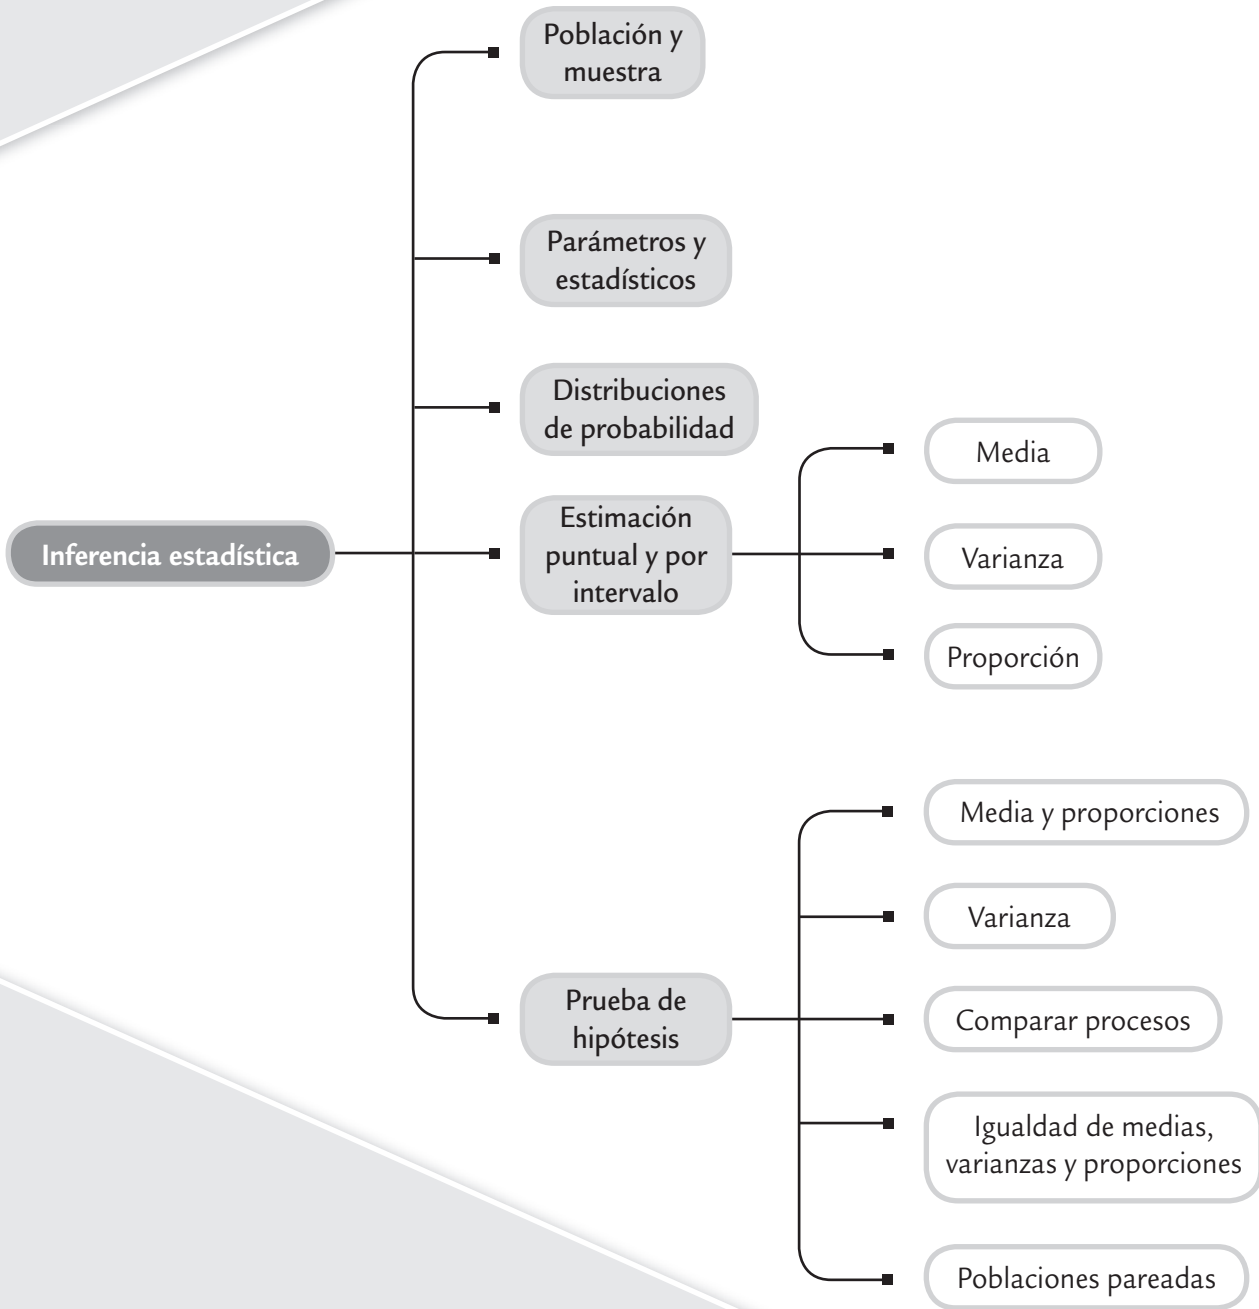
Inferencia estadística

Población y muestra

Parámetros y estadísticos

Distribuciones de probabilidad

Estimación puntual y por intervalo

Media

Varianza

Proporción

Prueba de hipótesis

Media y proporciones

Varianza

Comparar procesos

Igualdad de medias, varianzas y proporciones

Poblaciones pareadas